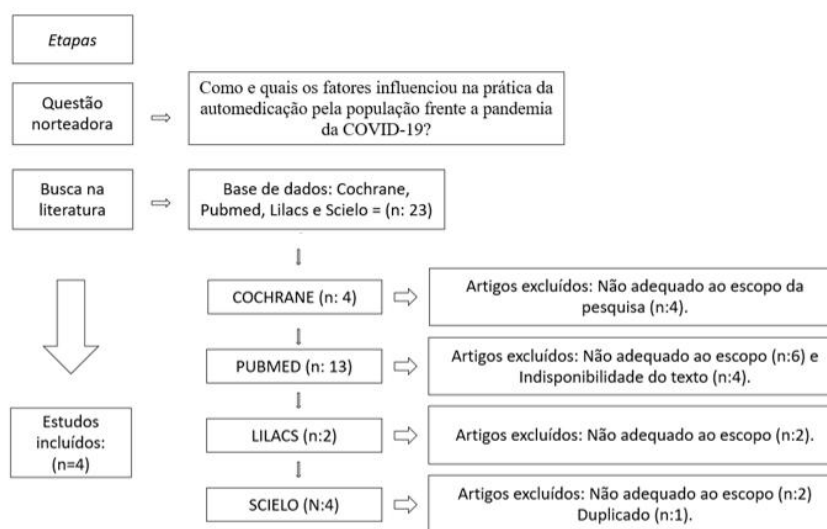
Etapas

Questão norteadora

Como e quais os fatores influenciou na prática da automedicação pela população frente a pandemia da COVID-19?

Busca na literatura

Base de dados: Cochrane, Pubmed, Lilacs e Scielo = (n: 23)

COCHRANE (n: 4)

Artigos excluídos: Não adequado ao escopo da pesquisa (n:4).

PUBMED (n: 13)

Artigos excluídos: Não adequado ao escopo (n:6) e Indisponibilidade do texto (n:4).

Estudos incluídos: (n=4)

LILACS (n:2)

Artigos excluídos: Não adequado ao escopo (n:2).

SCIELO (N:4)

Artigos excluídos: Não adequado ao escopo (n:2) Duplicado (n:1).